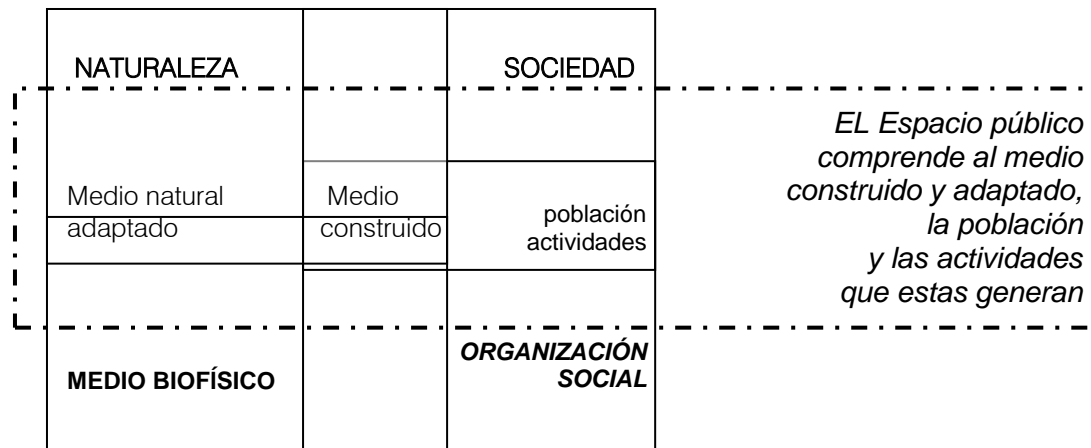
NATURALEZA

SOCIEDAD

Medio natural adaptado

Medio construido

población actividades

MEDIO BIOFÍSICO

ORGANIZACIÓN SOCIAL

EL Espacio público comprende al medio construido y adaptado, la población y las actividades que estas generan